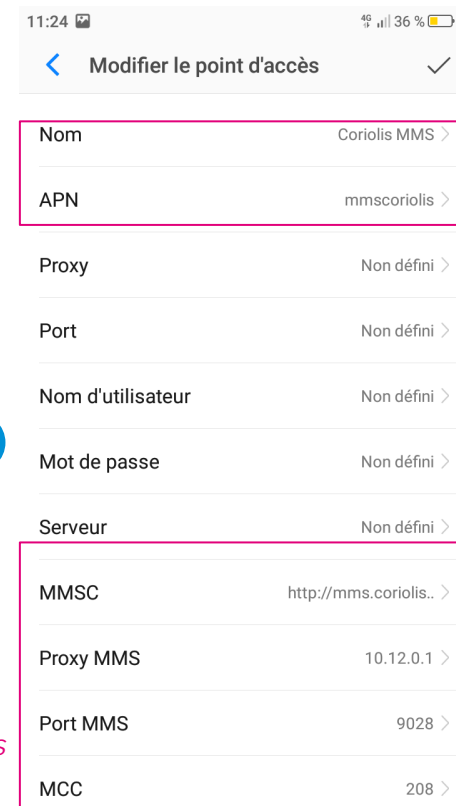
11:24

4G 36 %

Modifier le point d'accès

Nom Coriolis MMS

APN mmscoriolis

Proxy Non défini

Port Non défini

Nom d'utilisateur Non défini

Mot de passe Non défini

Serveur Non défini

MMSC http://mms.coriolis..

Proxy MMS 10.12.0.1

Port MMS 9028

MCC 208